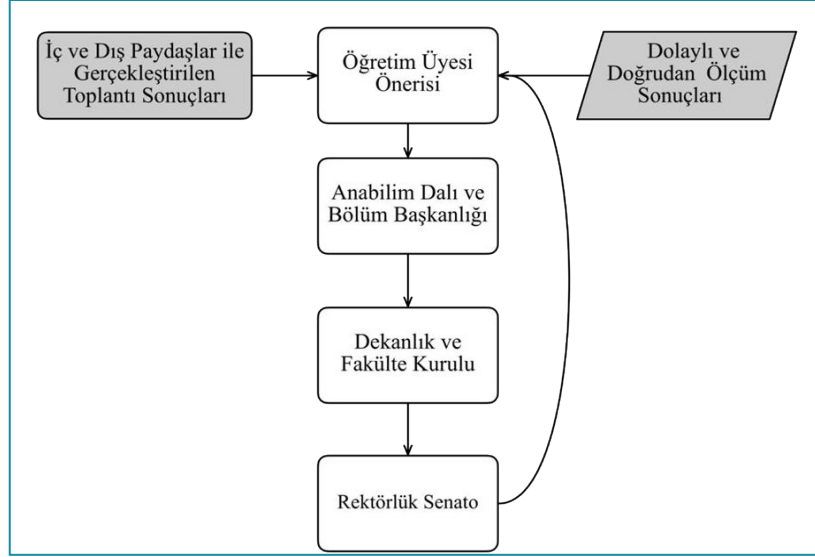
İç ve Dış Paydaşlar ile Gerçekleştirilen Toplantı Sonuçları

Öğretim Üyesi Önerisi

Dolaylı ve Doğrudan Ölçüm Sonuçları

Anabilim Dalı ve Bölüm Başkanlığı

Dekanlık ve Fakülte Kurulu

Rektörlük Senato